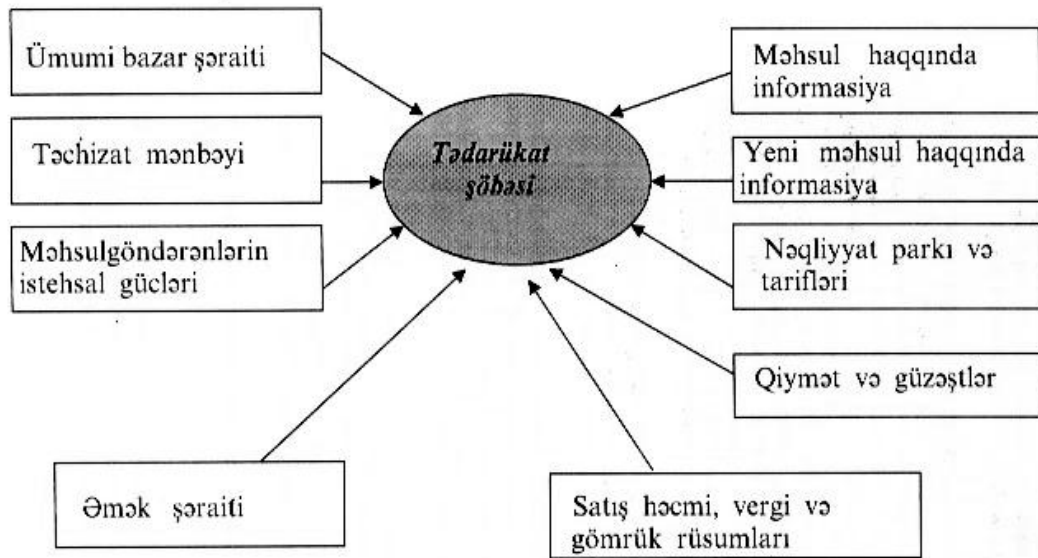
Ümumi bazar şəraiti

Təchizat mənbəyi

Məhsulgöndərənlərin istehsal gücləri

Tədarükat şöbəsi

Məhsul haqqında informasiya

Yeni məhsul haqqında informasiya

Nəqliyyat parkı və tarifləri

Qiymət və güzəştlər

Əmək şəraiti

Satış həcmi, vergi və gömrük rüsumları